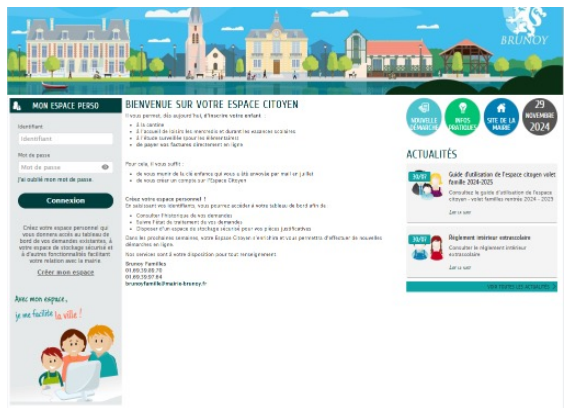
BRUNOY

MON ESPACE PERSO

Identifiant

Identifiant

Mot de passe

Mot de passe

J'ai oublié mon mot de passe.

Connexion

Créez votre espace personnel qui vous donnera accès au tableau de bord de vos demandes existantes, à votre espace de stockage sécurisé et à d'autres fonctionnalités facilitant votre relation avec la mairie.

Créer mon espace

Avec mon espace, je me facilite la ville !

BIENVENUE SUR VOTRE ESPACE CITOYEN

Il vous permet, dès aujourd'hui, d'inscrire votre enfant :

à la cantine
à l'accueil de loisirs les mercredis et durant les vacances scolaires
à l'étude surveillée (pour les élémentaires)
de payer vos factures directement en ligne

Pour cela, il vous suffit :

de vous munir de la clé enfance qui vous a été envoyée par mail ou par courrier
de vous créer un compte sur l'Espace Citoyen

Créez votre espace personnel !
En saisissant vos identifiants, vous pourrez accéder à votre tableau de bord afin de :

Consulter l'historique de vos demandes
Suivre l'état de traitement de vos demandes
Disposer d'un espace de stockage sécurisé pour vos pièces justificatives

Dans les prochaines semaines, votre Espace Citoyen s'enrichira et vous permettra d'effectuer de nouvelles démarches en ligne.

Nos services sont à votre disposition pour tout renseignement :

Brunoy Familles
01.69.39.89.76
01.69.39.97.64
brunoyfamille@mairie-brunoy.fr

NOUVELLE DÉMARCHE

INFOS PRATIQUES

SITE DE LA MAIRIE

29 NOVEMBRE 2024

ACTUALITÉS

Guide d'utilisation de l'espace citoyen volet famille 2024-2025

Consultez le guide d'utilisation de l'espace citoyen - volet familles rentrée 2024-2025

Lire la suite

Règlement intérieur extrascolaire

Consulter le règlement intérieur extrascolaire

Lire la suite

VOIR TOUTES LES ACTUALITÉS